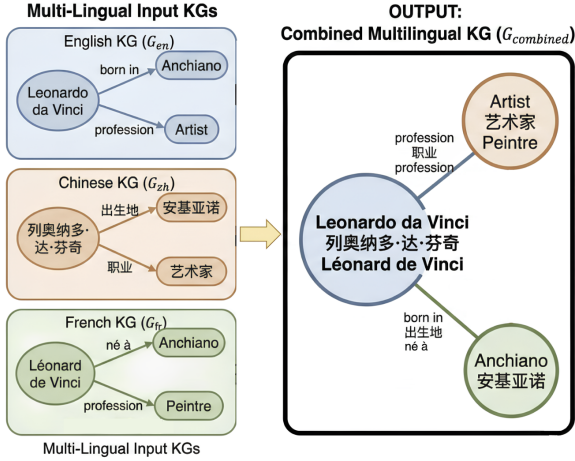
Multi-Lingual Input KGs

English KG ($G_{en}$)

Leonardo da Vinci

born in

Anchiano

profession

Artist

Chinese KG ($G_{zh}$)

列奥纳多·达·芬奇

出生地

安基亚诺

职业

艺术家

French KG ($G_{fr}$)

Léonard de Vinci

né à

Anchiano

profession

Peintre

Multi-Lingual Input KGs

OUTPUT:
Combined Multilingual KG ($G_{combined}$)

Artist
艺术家
Peintre

profession
职业
profession

Leonardo da Vinci
列奥纳多·达·芬奇
Léonard de Vinci

born in
出生地
né à

Anchiano
安基亚诺